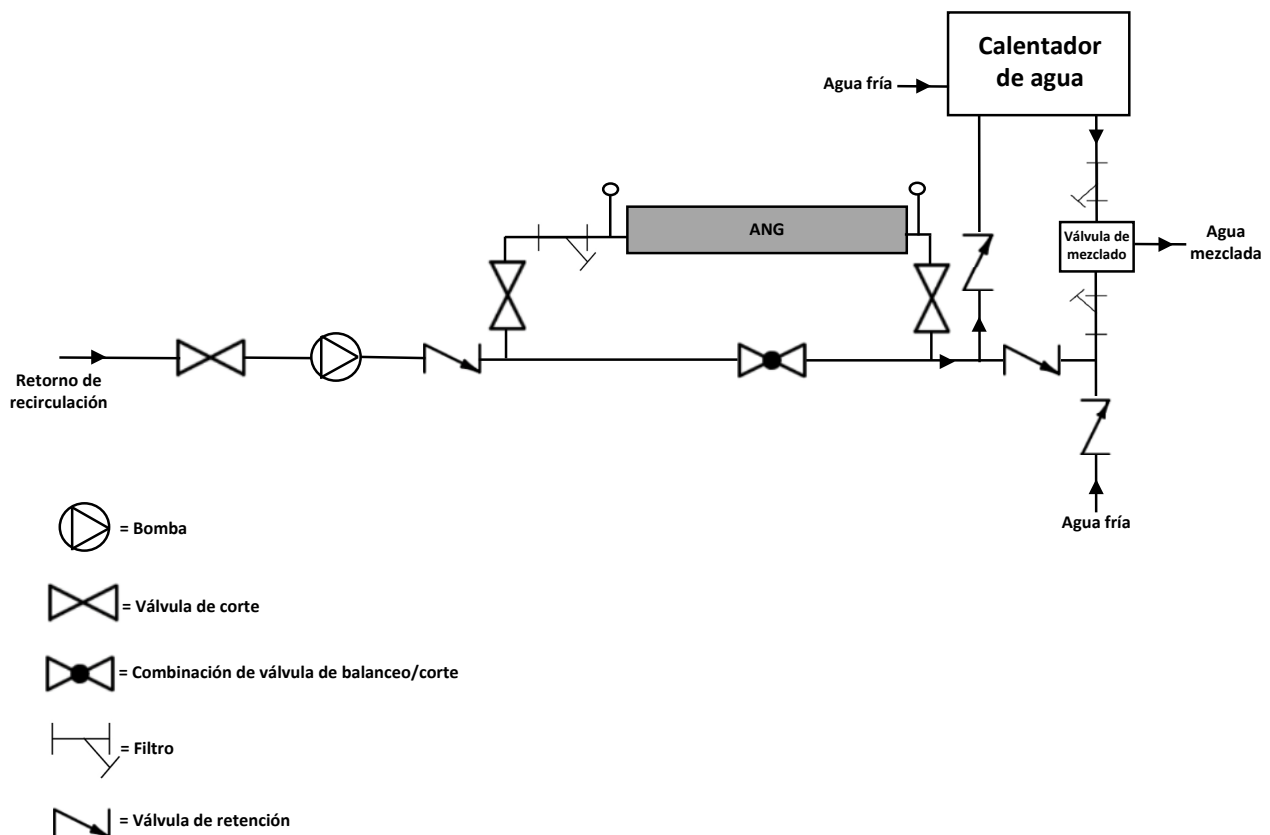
Calentador de agua

Agua fría

ANG

Válvula de mezclado

Agua mezclada

Retorno de recirculación

Agua fría

= Bomba

= Válvula de corte

= Combinación de válvula de balanceo/corte

= Filtro

= Válvula de retención